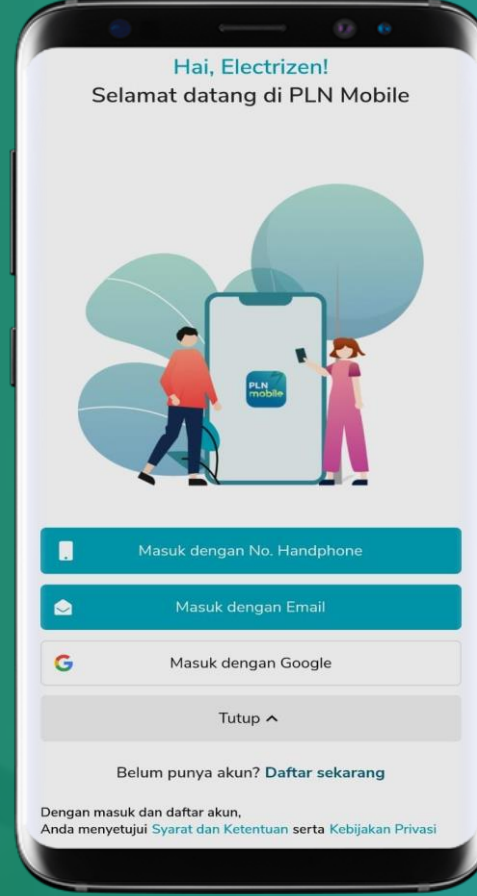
Hai, Electrizen!
Selamat datang di PLN Mobile

PLN mobile

Masuk dengan No. Handphone

Masuk dengan Email

Masuk dengan Google

Tutup

Belum punya akun? Daftar sekarang

Dengan masuk dan daftar akun,
Anda menyetujui Syarat dan Ketentuan serta Kebijakan Privasi